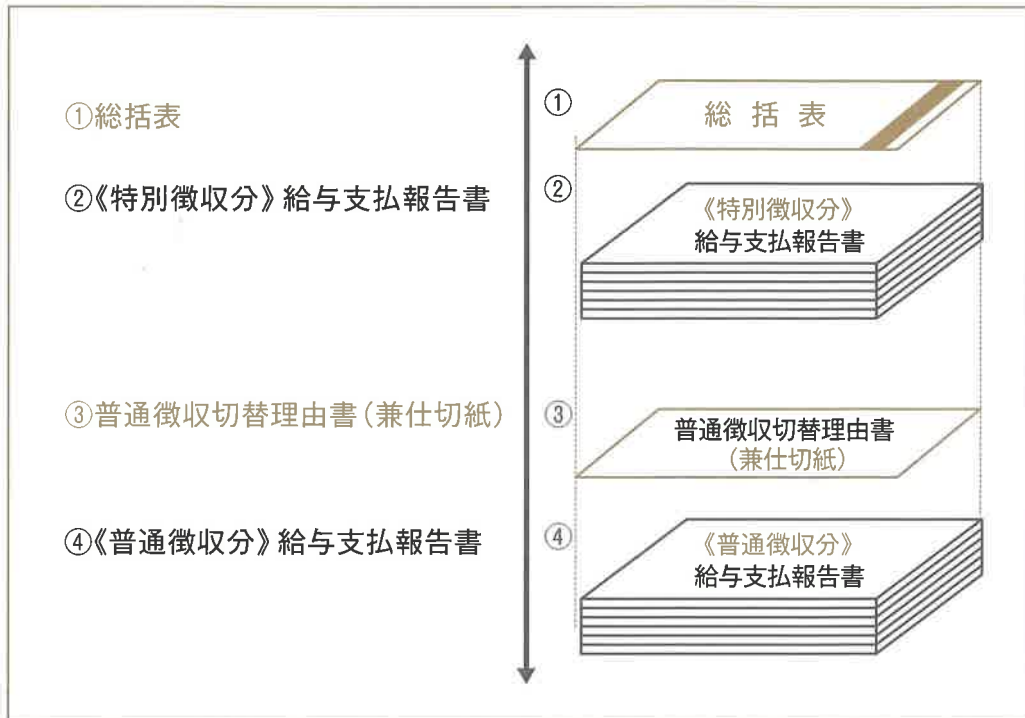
①総括表

②《特別徴収分》給与支払報告書

③普通徴収切替理由書(兼仕切紙)

④《普通徴収分》給与支払報告書

①

総 括 表

②

《特別徴収分》
給与支払報告書

③

普通徴収切替理由書
(兼仕切紙)

④

《普通徴収分》
給与支払報告書